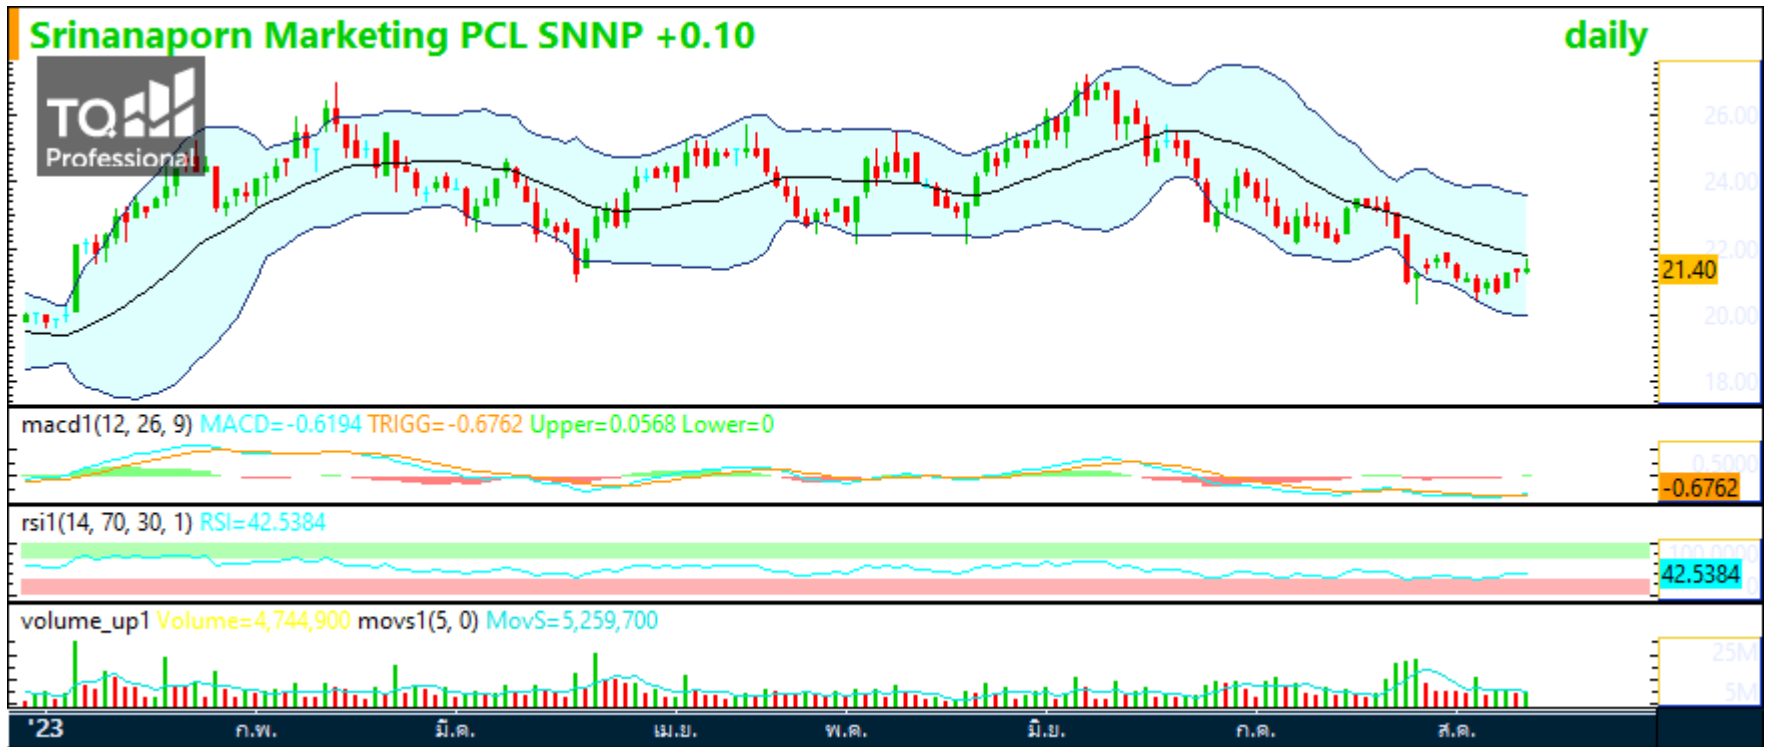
Srinanaporn Marketing PCL SNNP +0.10

daily

TQ Professional

26.00
24.00
22.00
21.40
20.00
18.00

macd1(12, 26, 9) MACD=-0.6194 TRIGG=-0.6762 Upper=0.0568 Lower=0

0.5000
-0.6762

rsi1(14, 70, 30, 1) RSI=42.5384

100.0000
42.5384

volume_up1 Volume=4,744,900 movs1(5, 0) MovS=5,259,700

25M
5M

'23 ก.พ. มี.ค. เม.ย. พ.ค. มิ.ย. ก.ค. ส.ค.